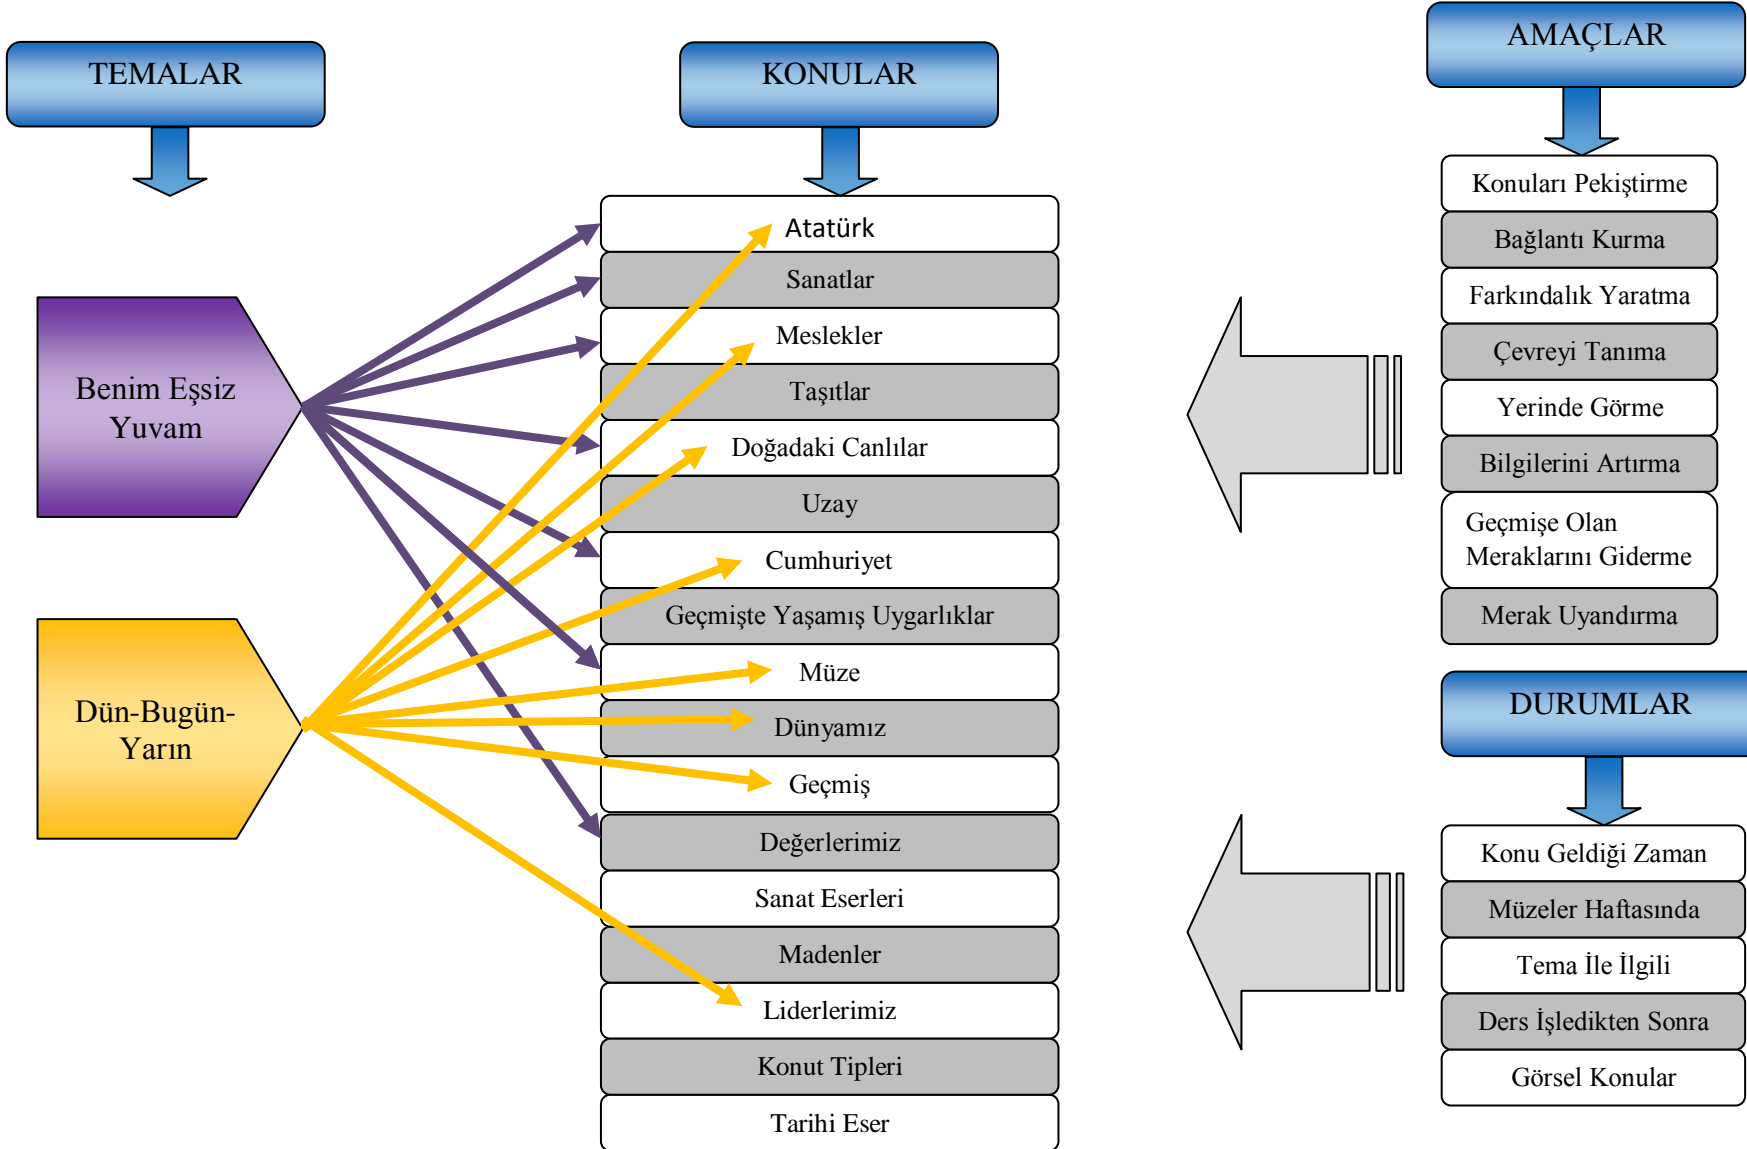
TEMALAR

Benim Eşsiz Yuvam

Dün-Bugün-Yarın

KONULAR

Atatürk
Sanatlar
Meslekler
Taşıtlar
Doğadaki Canlılar
Uzay
Cumhuriyet
Geçmişte Yaşamış Uygarlıklar
Müze
Dünyamız
Geçmiş
Değerlerimiz
Sanat Eserleri
Madenler
Liderlerimiz
Konut Tipleri
Tarihi Eser

AMAÇLAR

Konuları Pekiştirme
Bağlantı Kurma
Farkındalık Yaratma
Çevreyi Tanıma
Yerinde Görme
Bilgilerini Artırma
Geçmişe Olan Meraklarını Giderme
Merak Uyandırma

DURUMLAR

Konu Geldiği Zaman
Müzeler Haftasında
Tema İle İlgili
Ders İşledikten Sonra
Görsel Konular